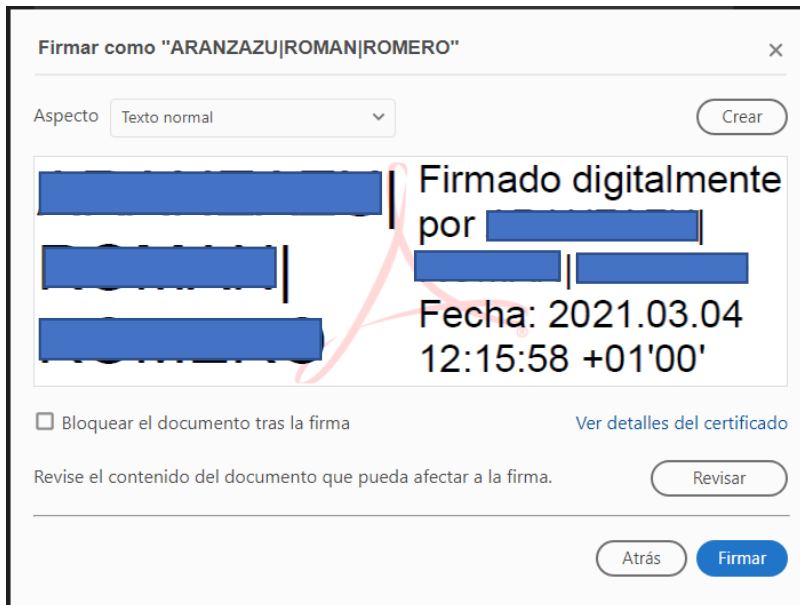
Firmar como "ARANZAZU|ROMAN|ROMERO"

×

Aspecto Texto normal

Crear

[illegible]|
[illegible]|
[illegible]

Firmado digitalmente por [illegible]|
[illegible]|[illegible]
Fecha: 2021.03.04
12:15:58 +01'00'

Bloquear el documento tras la firma

Ver detalles del certificado

Revise el contenido del documento que pueda afectar a la firma.

Revisar

Atrás

Firmar